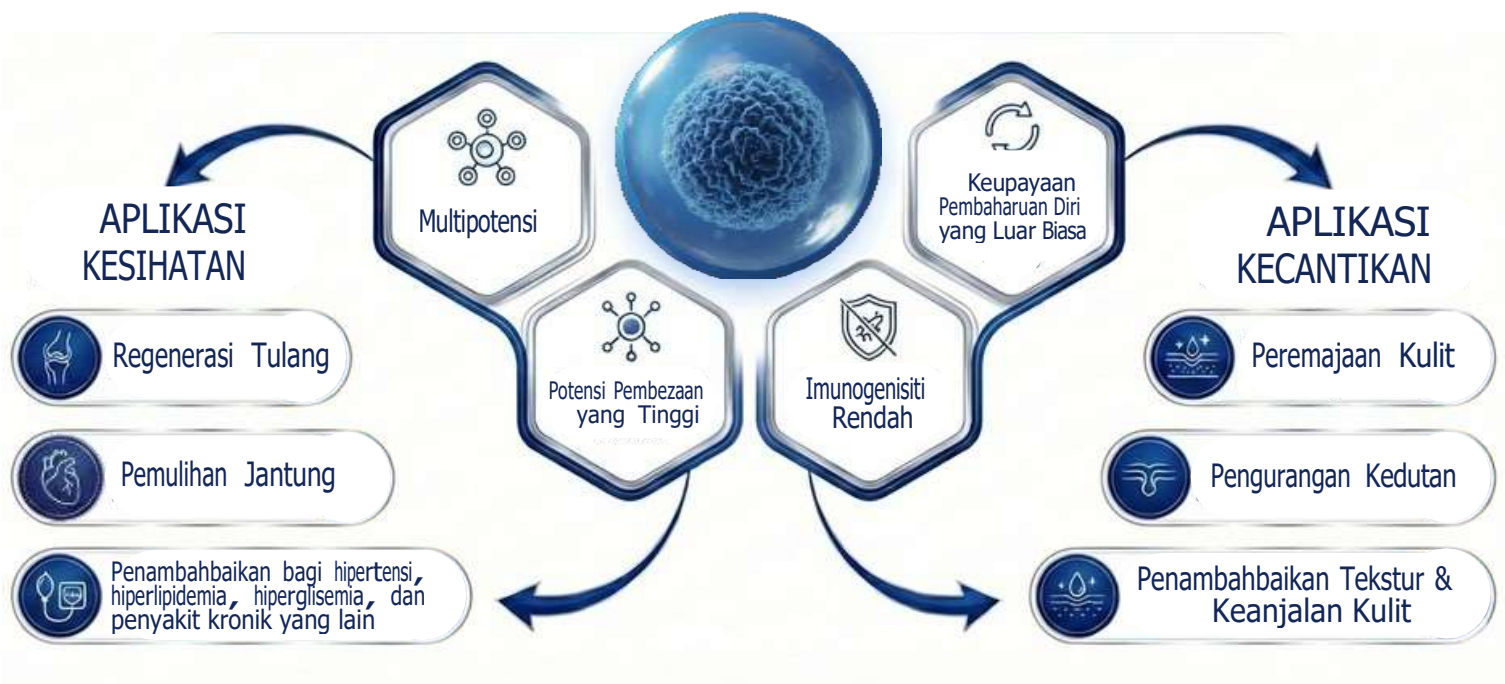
APLIKASI KESIHATAN

Regenerasi Tulang

Pemulihan Jantung

Penambahbaikan bagi hipertensi, hiperlipidemia, hiperglisemia, dan penyakit kronik yang lain

Multipotensi

Potensi Pembezaan yang Tinggi

Keupayaan Pembaharuan Diri yang Luar Biasa

Imunogenisiti Rendah

APLIKASI KECANTIKAN

Peremajaan Kulit

Pengurangan Kedutan

Penambahbaikan Tekstur & Keanjalan Kulit